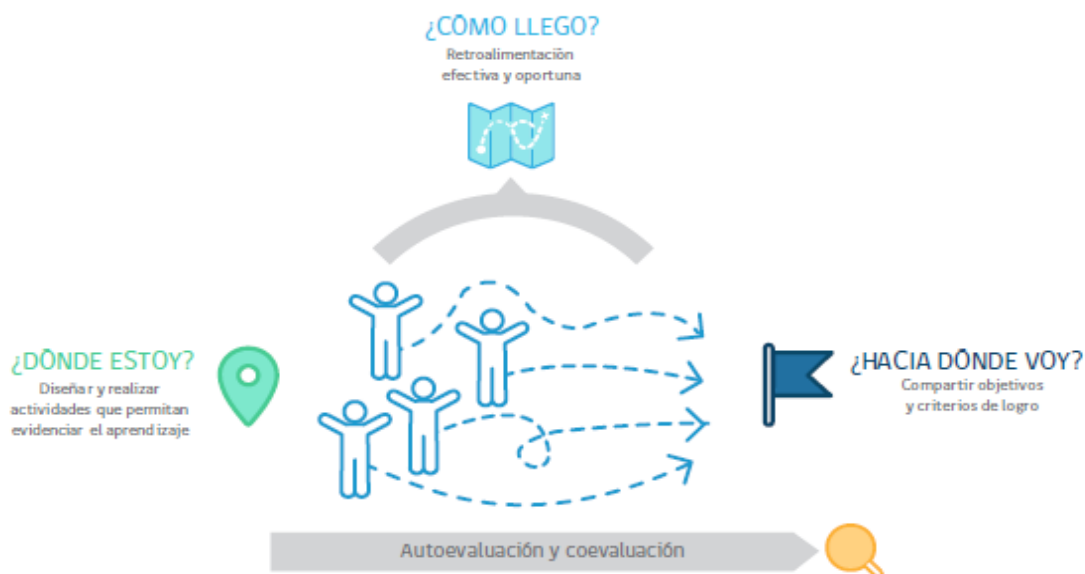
¿CÓMO LLEGO?
Retroalimentación efectiva y oportuna

¿DÓNDE ESTOY?
Diseñar y realizar actividades que permitan evidenciar el aprendizaje

¿HACIA DÓNDE VOY?
Compartir objetivos y criterios de logro

Autoevaluación y coevaluación